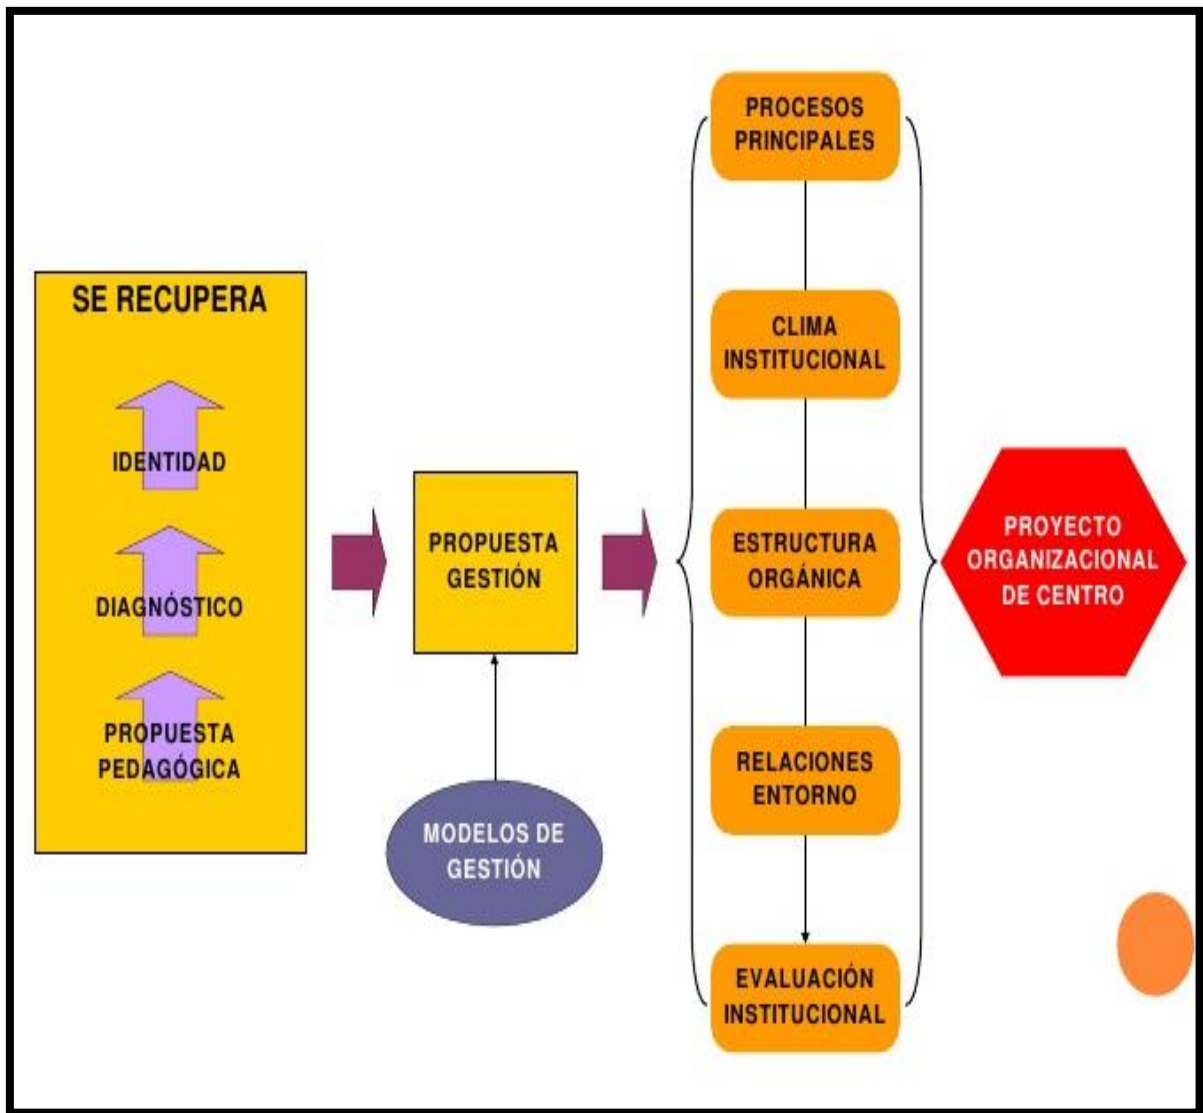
SE RECUPERA

IDENTIDAD

DIAGNÓSTICO

PROPUESTA PEDAGÓGICA

PROPUESTA GESTIÓN

MODELOS DE GESTIÓN

PROCESOS PRINCIPALES

CLIMA INSTITUCIONAL

ESTRUCTURA ORGÁNICA

RELACIONES ENTORNO

EVALUACIÓN INSTITUCIONAL

PROYECTO ORGANIZACIONAL DE CENTRO